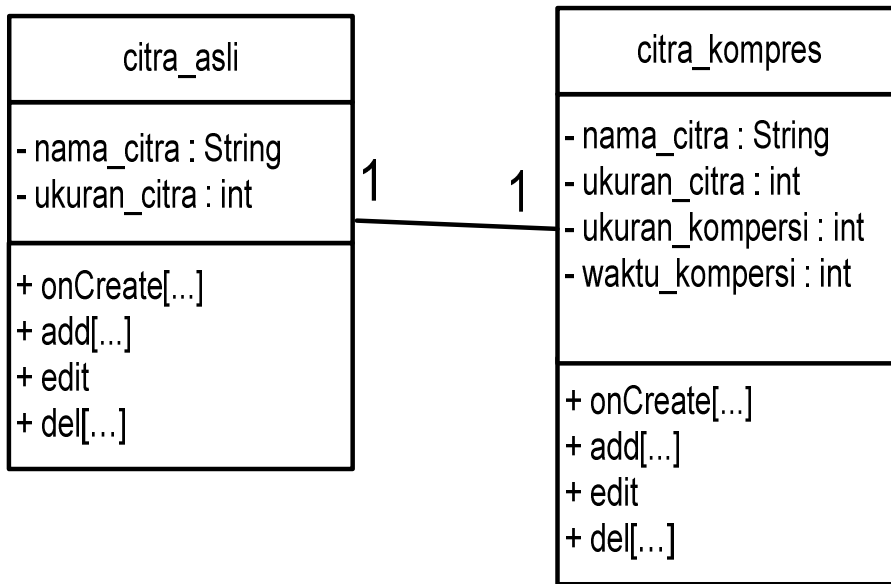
citra_asli

- nama_citra : String
- ukuran_citra : int

+ onCreate[...]
+ add[...]
+ edit
+ del[...]

1

1

citra_kompres

- nama_citra : String
- ukuran_citra : int
- ukuran_kompersi : int
- waktu_kompersi : int

+ onCreate[...]
+ add[...]
+ edit
+ del[...]